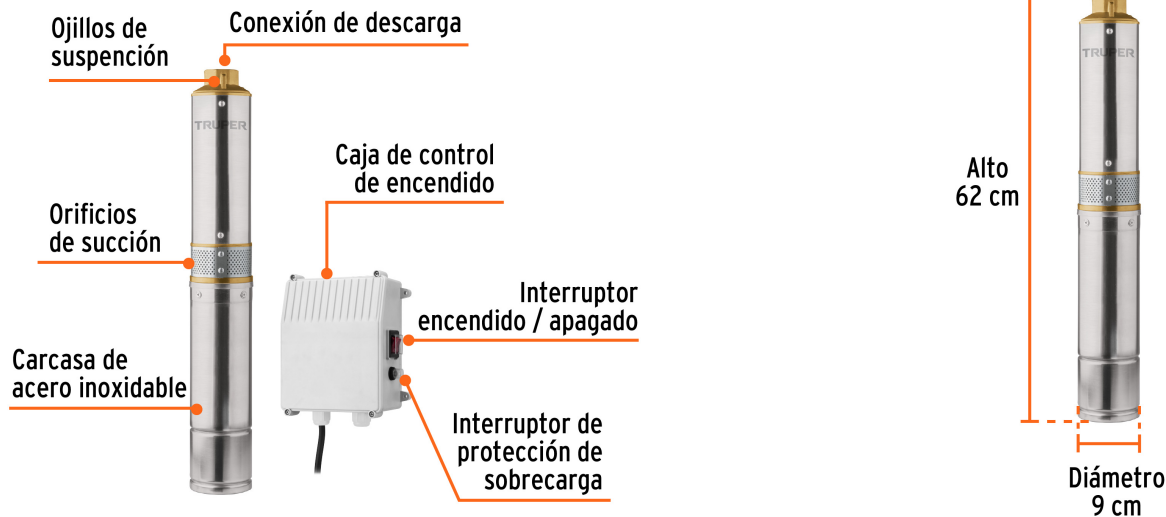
Ojillos de suspención

Conexión de descarga

TRUPER

Caja de control de encendido

Orificios de succión

Interruptor encendido / apagado

Carcasa de acero inoxidable

Interruptor de protección de sobrecarga

TRUPER

Alto 62 cm

Diámetro 9 cm